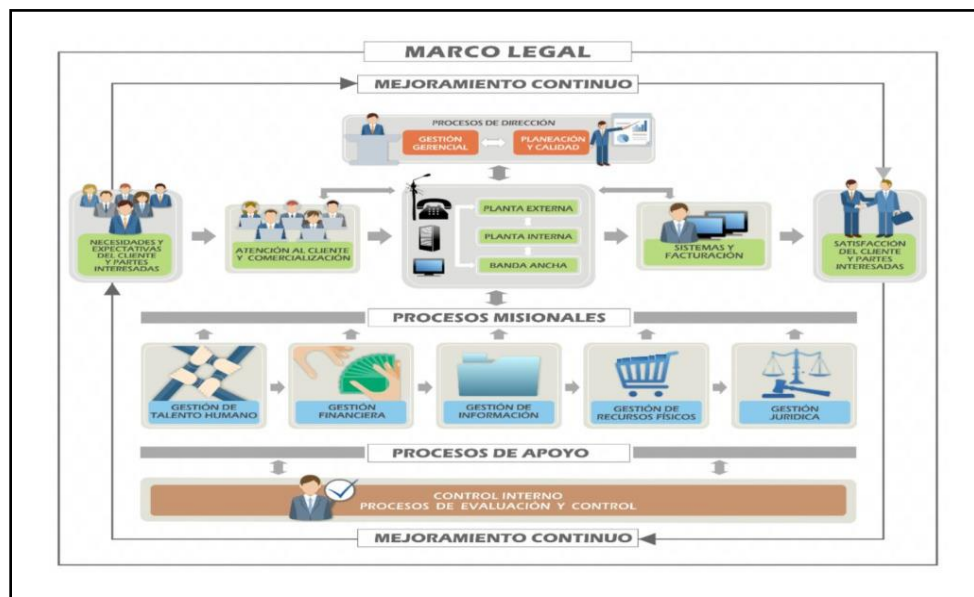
MARCO LEGAL

MEJORAMIENTO CONTINUO

PROCESOS DE DIRECCIÓN

GESTIÓN GERENCIAL

PLANEACIÓN Y CALIDAD

NECESIDADES Y EXPECTATIVAS DEL CLIENTE Y PARTES INTERESADAS

ATENCIÓN AL CLIENTE Y COMERCIALIZACIÓN

PLANTA EXTERNA

PLANTA INTERNA

BANDA ANCHA

SISTEMAS Y FACTURACIÓN

SATISFACCIÓN DEL CLIENTE Y PARTES INTERESADAS

PROCESOS MISIONALES

GESTIÓN DE TALENTO HUMANO

GESTIÓN FINANCIERA

GESTIÓN DE INFORMACIÓN

GESTIÓN DE RECURSOS FÍSICOS

GESTIÓN JURÍDICA

PROCESOS DE APOYO

CONTROL INTERNO
PROCESOS DE EVALUACIÓN Y CONTROL

MEJORAMIENTO CONTINUO